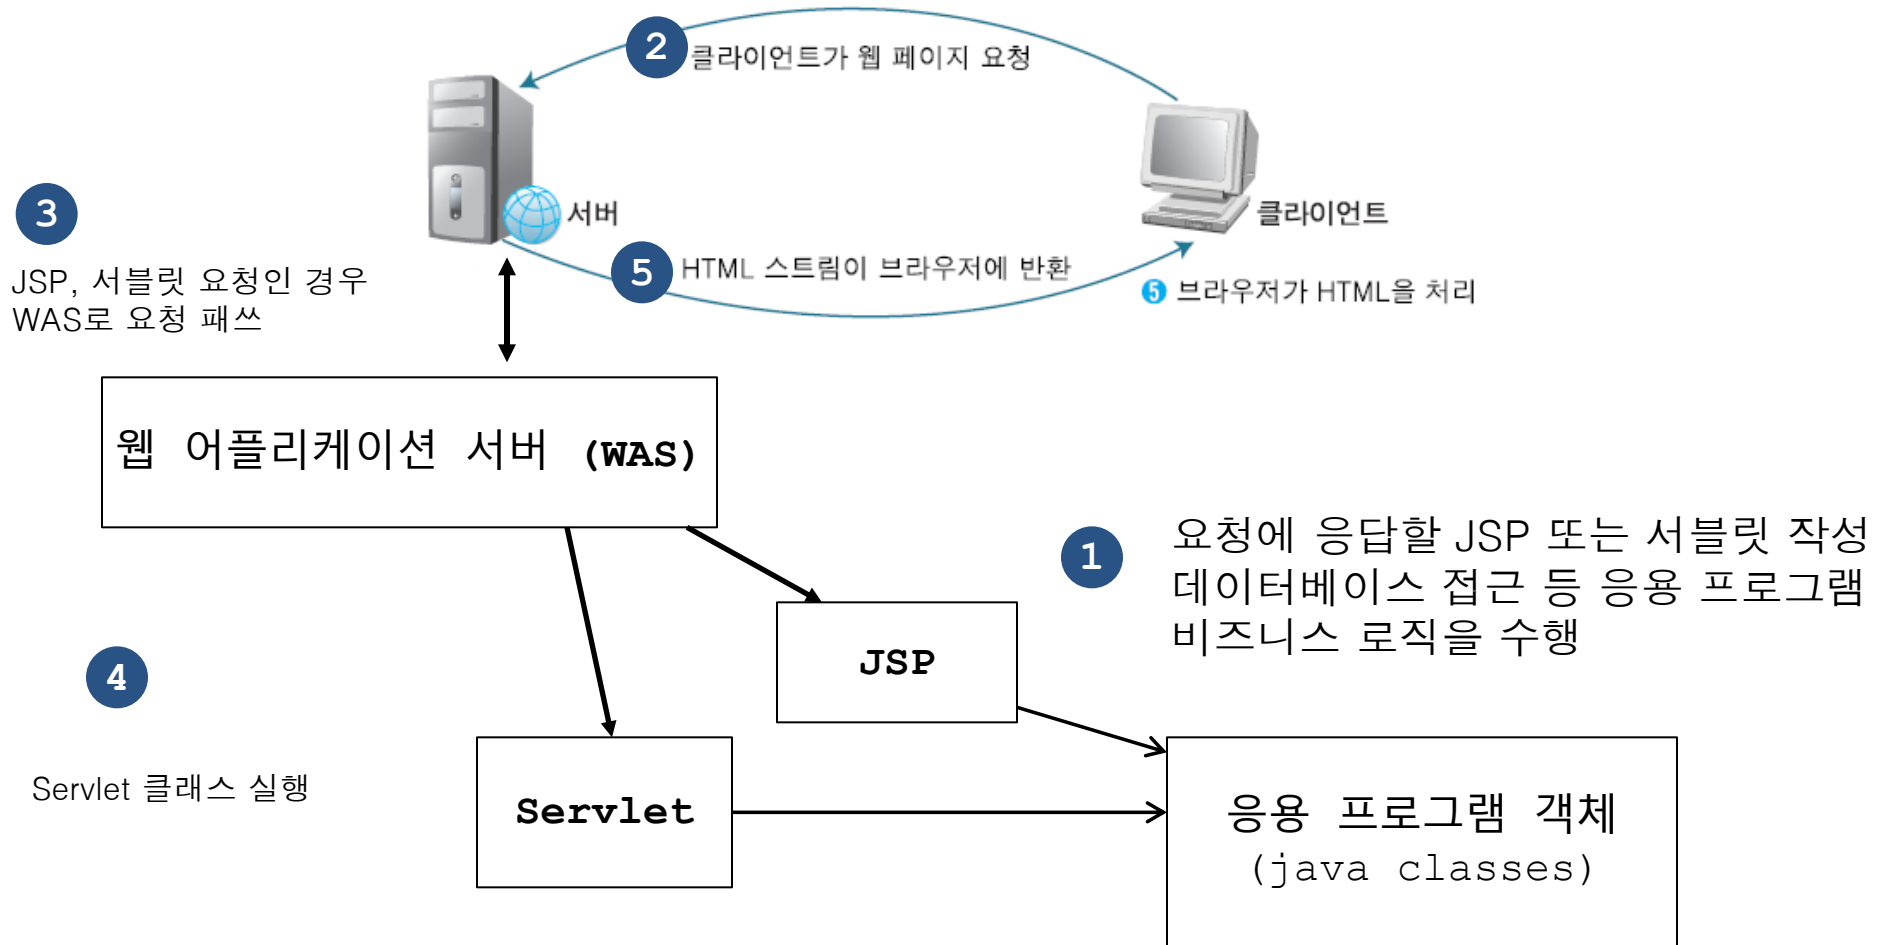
2 클라이언트가 웹 페이지 요청

서버

클라이언트

3

JSP, 서블릿 요청인 경우 WAS로 요청 패쓰

5 HTML 스트림이 브라우저에 반환

6 브라우저가 HTML을 처리

웹 어플리케이션 서버 (WAS)

1

요청에 응답할 JSP 또는 서블릿 작성
데이터베이스 접근 등 응용 프로그램
비즈니스 로직을 수행

JSP

4

Servlet 클래스 실행

Servlet

응용 프로그램 객체
(java classes)